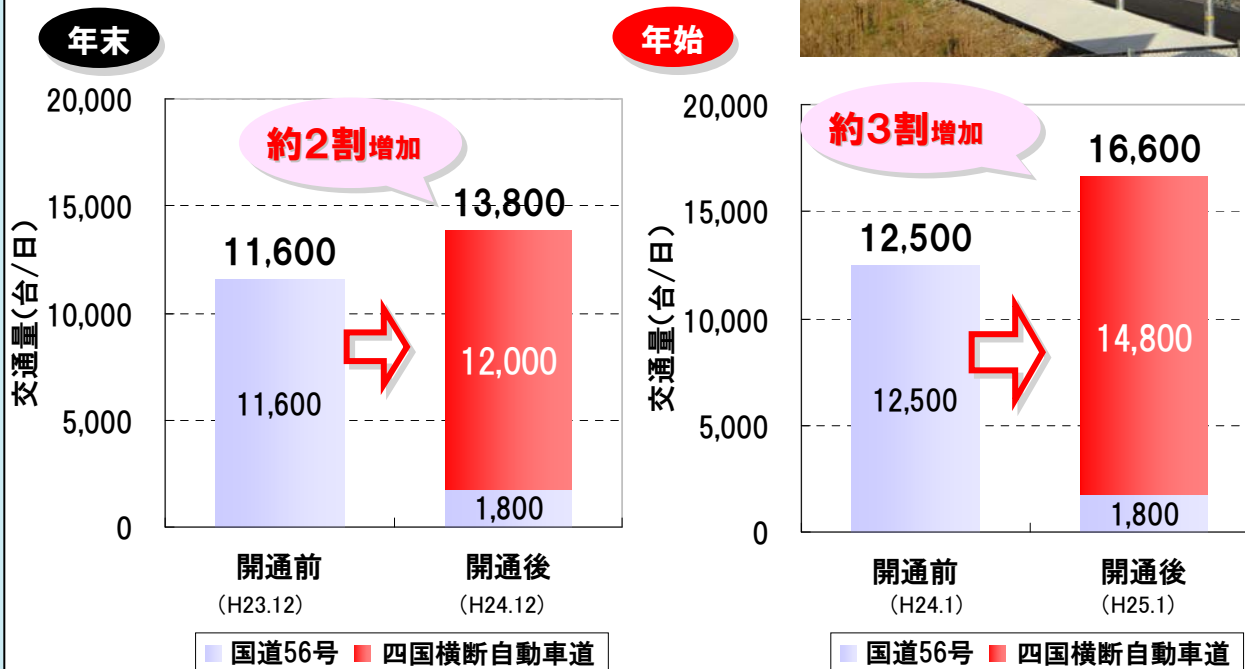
年末

20,000
15,000
10,000
5,000
0

交通量(台/日)

約2割増加

11,600
11,600

13,800
12,000
1,800

開通前
(H23.12)

開通後
(H24.12)

国道56号 四国横断自動車道

年始

20,000
15,000
10,000
5,000
0

交通量(台/日)

約3割増加

12,500
12,500

16,600
14,800
1,800

開通前
(H24.1)

開通後
(H25.1)

国道56号 四国横断自動車道